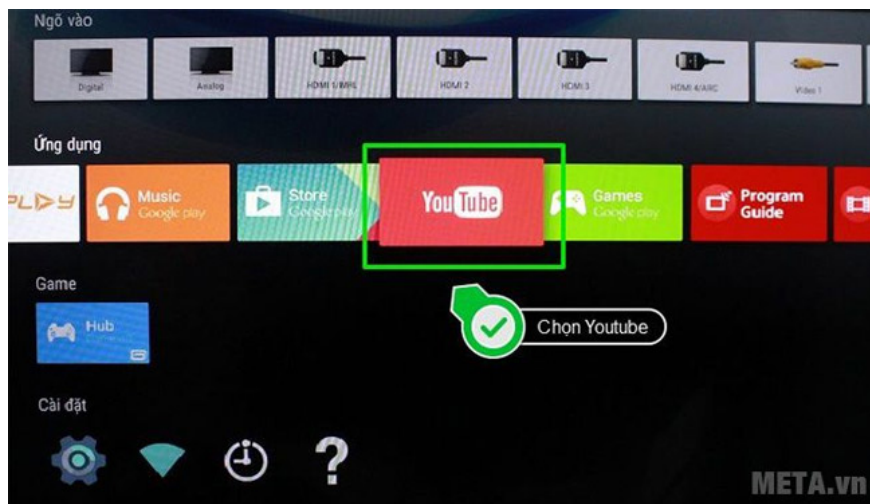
Ngõ vào

Digital

Analog

HDMI 1/MHL

HDMI 2

HDMI 3

HDMI 4/ARC

Video 1

Ứng dụng

PLAY

Music
Google play

Store
Google play

YouTube

Games
Google play

Program Guide

Game

Hub

Chọn Youtube

Cài đặt

META.vn